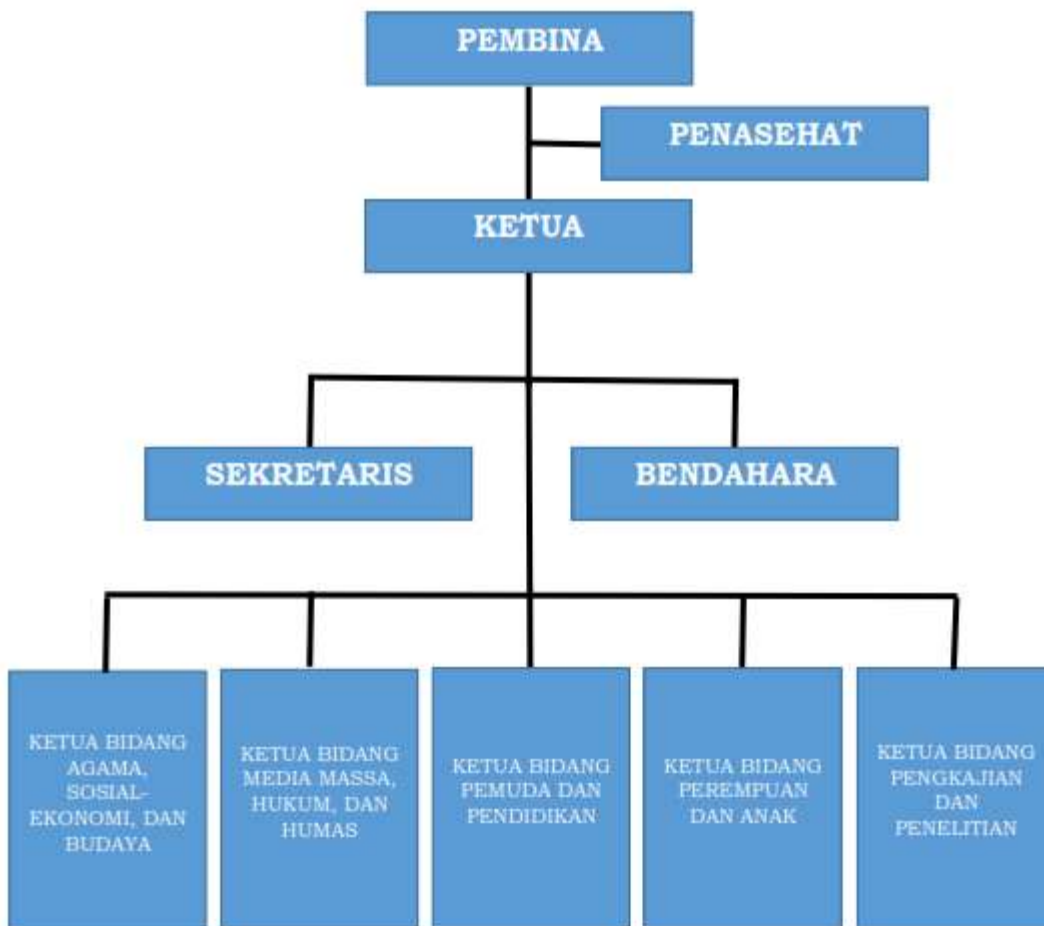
PEMBINA

PENASEHAT

KETUA

SEKRETARIS

BENDAHARA

KETUA BIDANG AGAMA, SOSIAL-EKONOMI, DAN BUDAYA

KETUA BIDANG MEDIA MASSA, HUKUM, DAN HUMAS

KETUA BIDANG PEMUDA DAN PENDIDIKAN

KETUA BIDANG PEREMPUAN DAN ANAK

KETUA BIDANG PENGKAJIAN DAN PENELITIAN